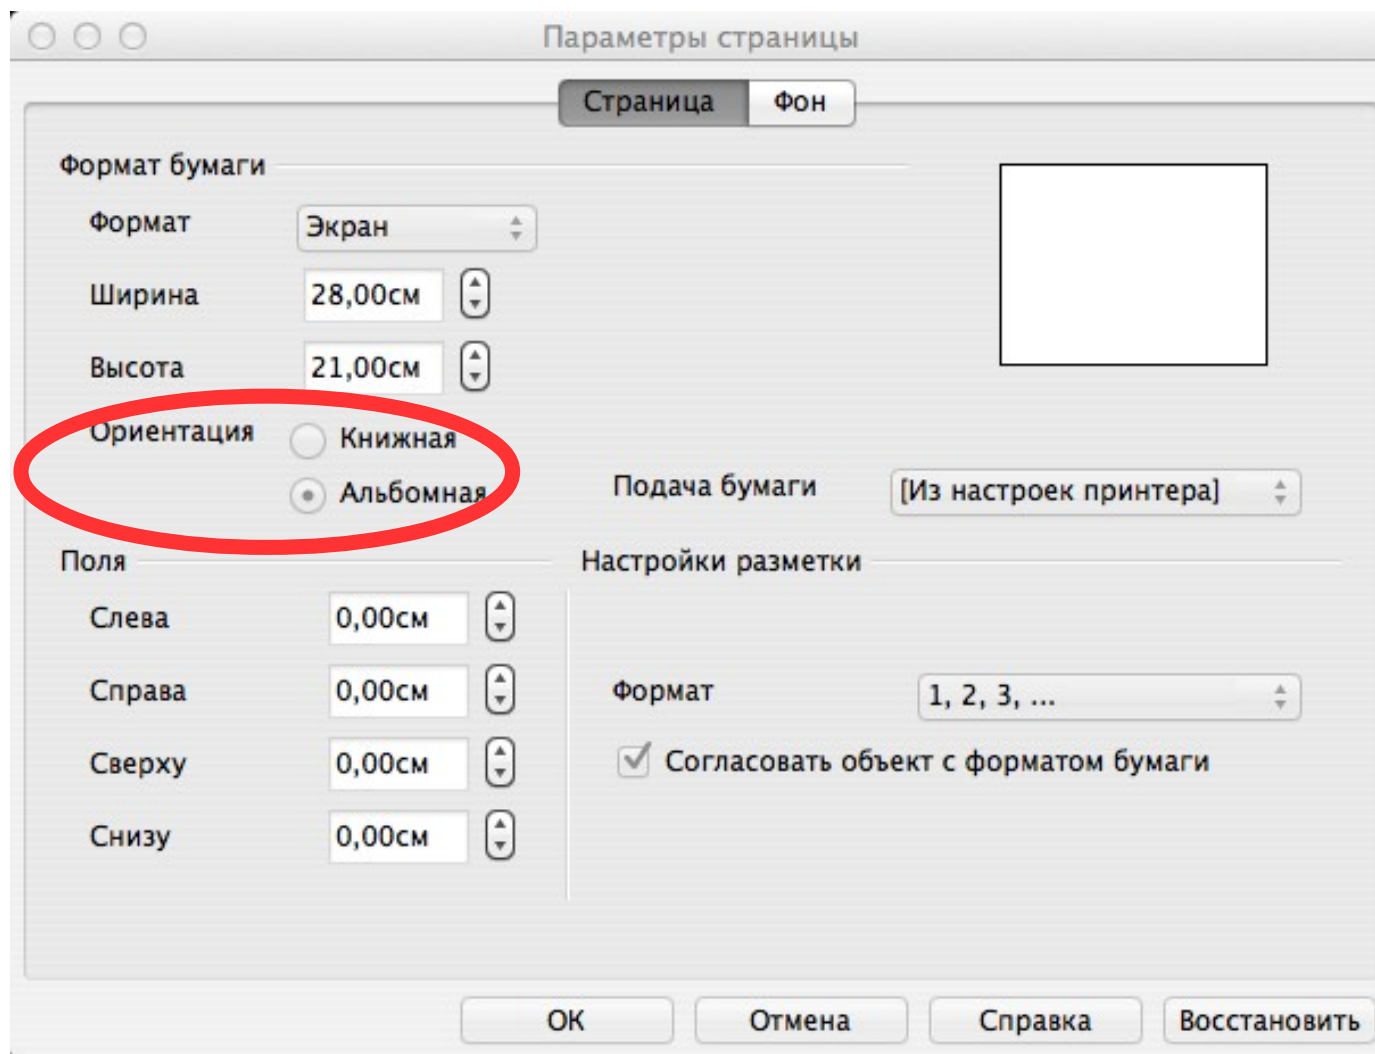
Параметры страницы

Страница | Фон

Формат бумаги

Формат | Экран

Ширина | 28,00см

Высота | 21,00см

Ориентация | Книжная | Альбомная

Подача бумаги | [Из настроек принтера]

Поля

Слева | 0,00см

Справа | 0,00см

Сверху | 0,00см

Снизу | 0,00см

Настройки разметки

Формат | 1, 2, 3, ...

Согласовать объект с форматом бумаги

OK | Отмена | Справка | Восстановить